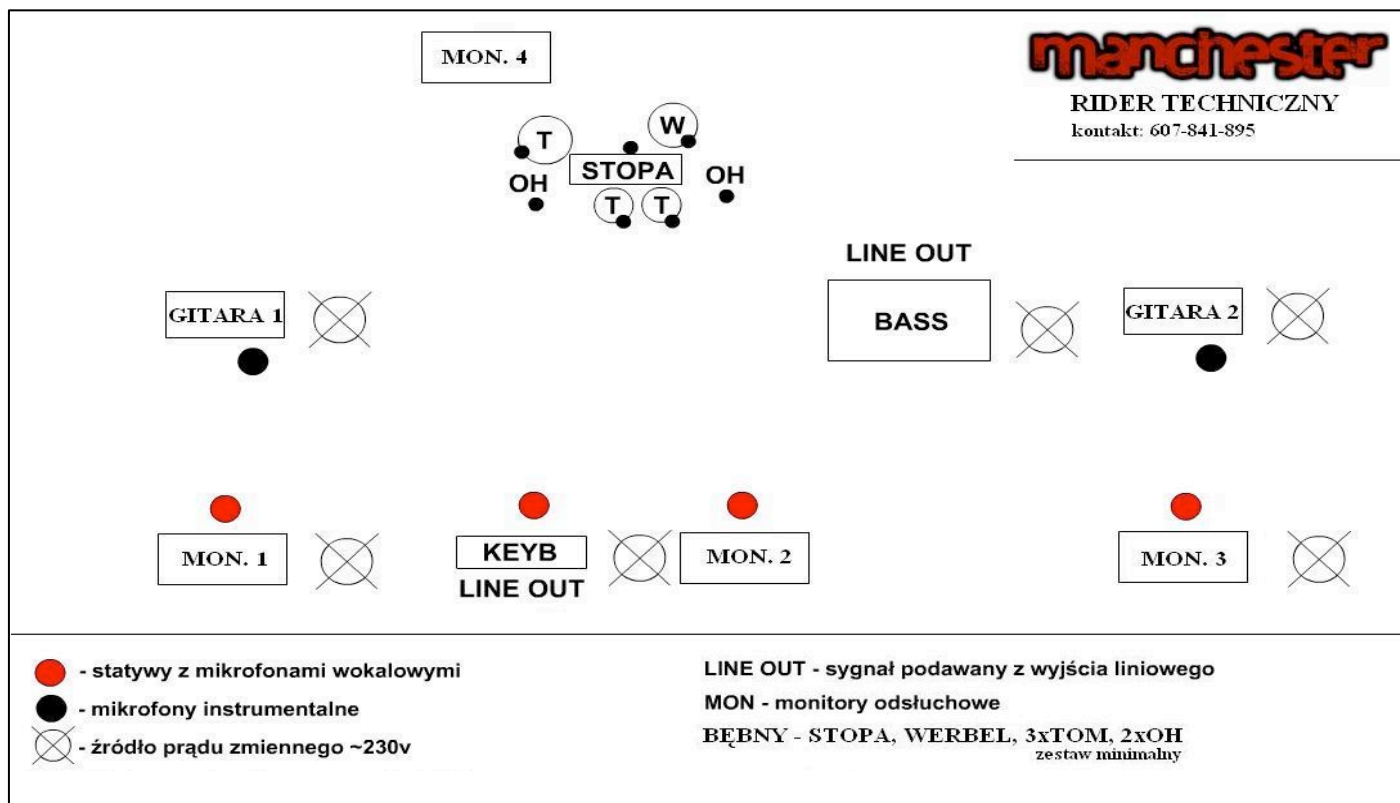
MON. 4

manchester
RIDER TECHNICZNY
kontakt: 607-841-895

T
W
STOPA
OH
OH
T
T

LINE OUT

GITARA 1

BASS

GITARA 2

MON. 1

KEYB
LINE OUT

MON. 2

MON. 3

- statywy z mikrofonami wokalowymi
- mikrofony instrumentalne
- źródło prądu zmiennego ~230v

LINE OUT - sygnał podawany z wyjścia liniowego
MON - monitory odsłuchowe
BĘBNY - STOPA, WERBEL, 3xTOM, 2xOH
zestaw minimalny